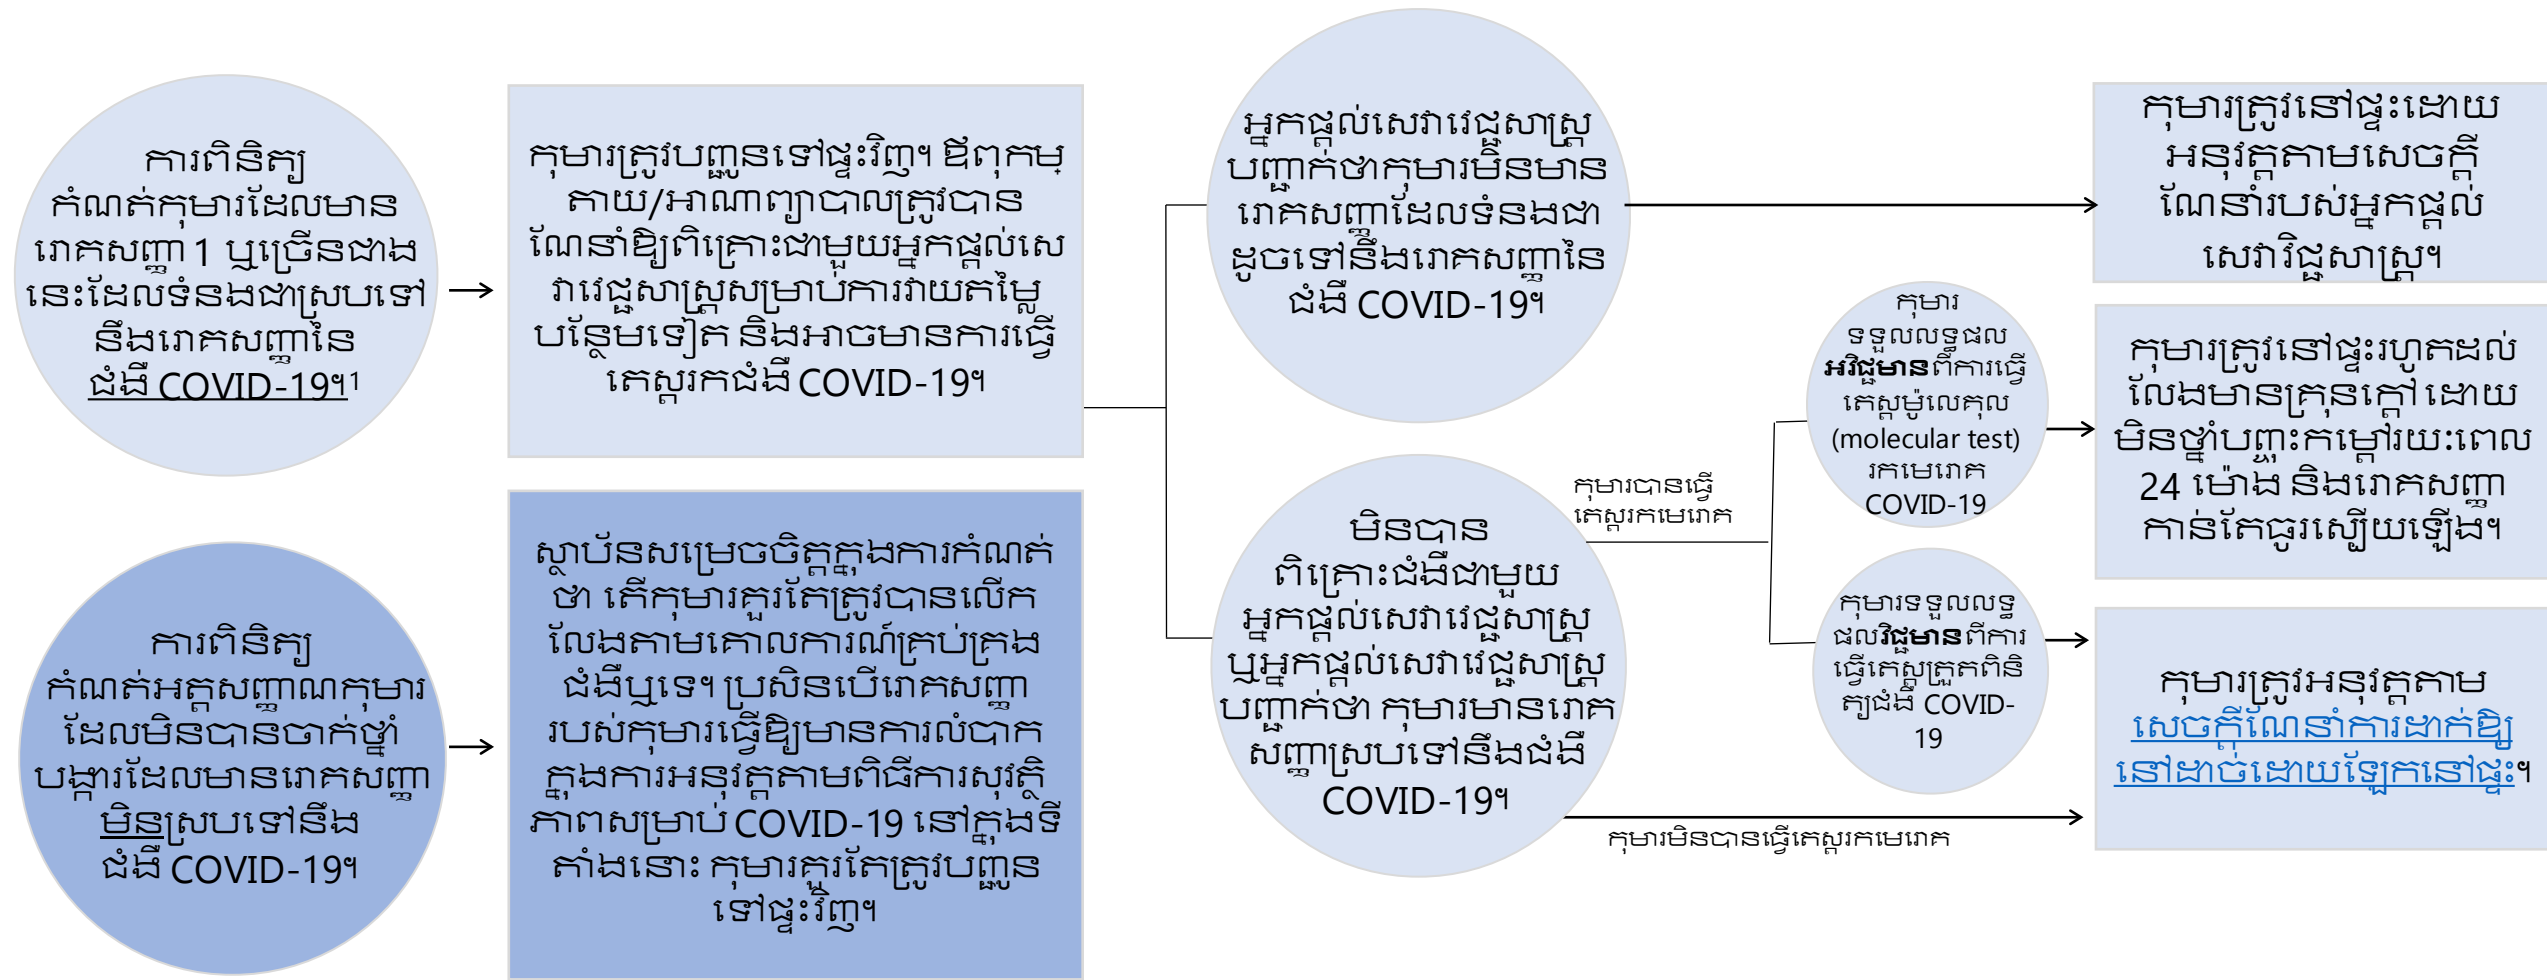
ការពិនិត្យកំណត់កុមារដែលមានរោគសញ្ញា 1 ឬច្រើនជាងនេះដែលទំនងជាស្របទៅនឹងរោគសញ្ញានៃជំងឺ COVID-19។1

កុមារត្រូវបញ្ជូនទៅផ្ទះវិញ។ ឪពុកម្តាយ/អាណាព្យាបាលត្រូវបានណែនាំឱ្យពិគ្រោះជាមួយអ្នកផ្តល់សេវាវេជ្ជសាស្ត្រសម្រាប់ការវាយតម្លៃបន្ថែមទៀត និងអាចមានការធ្វើតេស្តរកជំងឺ COVID-19។

អ្នកផ្តល់សេវាវេជ្ជសាស្ត្របញ្ជាក់ថាកុមារមិនមានរោគសញ្ញាដែលទំនងជាដូចទៅនឹងរោគសញ្ញានៃជំងឺ COVID-19។

កុមារត្រូវនៅផ្ទះដោយអនុវត្តតាមសេចក្តីណែនាំរបស់អ្នកផ្តល់សេវាវិជ្ជសាស្ត្រ។

កុមារទទួលលទ្ធផលអវិជ្ជមានពីការធ្វើតេស្តម៉ូលេគុល (molecular test) រកមេរោគ COVID-19

កុមារត្រូវនៅផ្ទះរហូតដល់លែងមានគ្រុនក្តៅ ដោយមិនថ្នាំបញ្ចុះកម្តៅរយៈពេល 24 ម៉ោង និងរោគសញ្ញាកាន់តែធូរស្បើយឡើង។

កុមារបានធ្វើតេស្តរកមេរោគ

មិនបានពិគ្រោះជំងឺជាមួយអ្នកផ្តល់សេវាវេជ្ជសាស្ត្រ ឬអ្នកផ្តល់សេវាវេជ្ជសាស្ត្របញ្ជាក់ថា កុមារមានរោគសញ្ញាស្របទៅនឹងជំងឺ COVID-19។

កុមារទទួលលទ្ធផលវិជ្ជមានពីការធ្វើតេស្តត្រួតពិនិត្យជំងឺ COVID-19

ការពិនិត្យកំណត់អត្តសញ្ញាណកុមារដែលមិនបានចាក់ថ្នាំបង្ការដែលមានរោគសញ្ញាមិនស្របទៅនឹងជំងឺ COVID-19។

ស្ថាប័នសម្រេចចិត្តក្នុងការកំណត់ថា តើកុមារគួរតែត្រូវបានលើកលែងតាមគោលការណ៍គ្រប់គ្រងជំងឺឬទេ។ ប្រសិនបើរោគសញ្ញារបស់កុមារធ្វើឱ្យមានការលំបាកក្នុងការអនុវត្តតាមពិធីការសុវត្ថិភាពសម្រាប់ COVID-19 នៅក្នុងទីតាំងនោះ កុមារគួរតែត្រូវបញ្ជូនទៅផ្ទះវិញ។

កុមារត្រូវអនុវត្តតាម សេចក្តីណែនាំការដាក់ឱ្យនៅដាច់ដោយឡែកនៅផ្ទះ។

កុមារមិនបានធ្វើតេស្តរកមេរោគ